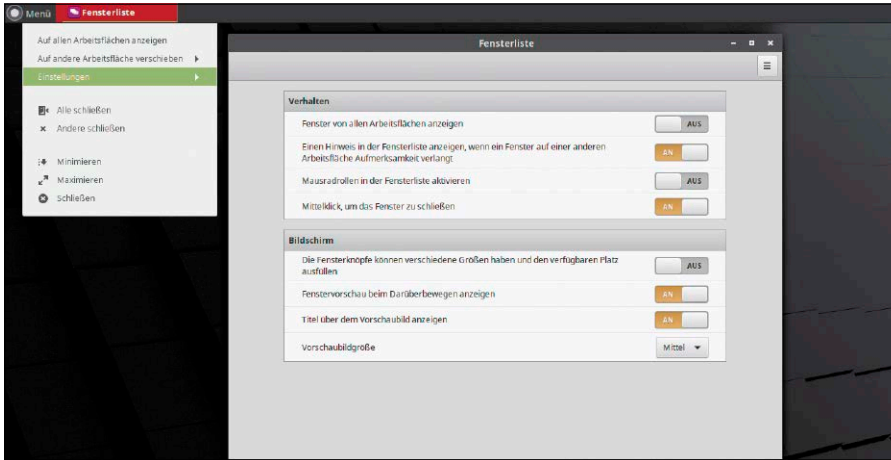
Menü Fensterliste

Auf allen Arbeitsflächen anzeigen
Auf andere Arbeitsfläche verschieben
Einstellungen

Alle schließen
Andere schließen

Minimieren
Maximieren
Schließen

Fensterliste

Verhalten

Fenster von allen Arbeitsflächen anzeigen AUS

Einen Hinweis in der Fensterliste anzeigen, wenn ein Fenster auf einer anderen Arbeitsfläche Aufmerksamkeit verlangt AN

Mausradrollen in der Fensterliste aktivieren AUS

Mittelklick, um das Fenster zu schließen AN

Bildschirm

Die Fensterknöpfe können verschiedene Größen haben und den verfügbaren Platz ausfüllen AUS

Fenstervorschau beim Darüberbewegen anzeigen AN

Titel über dem Vorschaubild anzeigen AN

Vorschaubildgröße Mittel